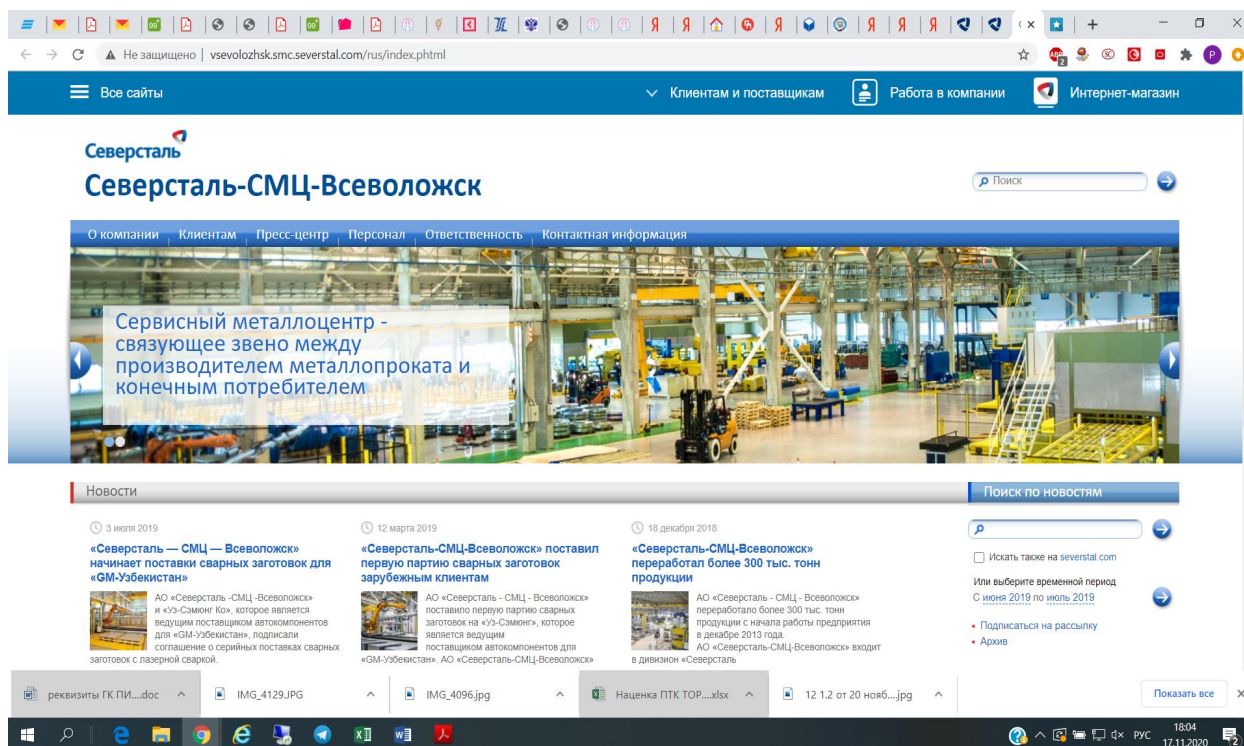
Не защищено | vsevolozhsk.smc.severstal.com/rus/index.phtml

Все сайты

Клиентам и поставщикам

Работа в компании

Интернет-магазин

Северсталь

Северсталь-СМЦ-Всеволожск

Поиск

О компании | Клиентам | Пресс-центр | Персонал | Ответственность | Контактная информация

Сервисный металлоцентр - связующее звено между производителем металлопроката и конечным потребителем

Новости

3 июля 2019

«Северсталь — СМЦ — Всеволожск» начинает поставки сварных заготовок для «GM-Узбекистан»

АО «Северсталь -СМЦ -Всеволожск» и «Уз-Сэмюнг Ко», которое является ведущим поставщиком автокомпонентов для «GM-Узбекистан», подписали соглашение о серийных поставках сварных заготовок с лазерной сваркой.

12 марта 2019

«Северсталь-СМЦ-Всеволожск» поставил первую партию сварных заготовок зарубежным клиентам

АО «Северсталь - СМЦ - Всеволожск» поставило первую партию сварных заготовок на «Уз-Сэмюнг», которое является ведущим поставщиком автокомпонентов для «GM-Узбекистан». АО «Северсталь-СМЦ-Всеволожск»

18 декабря 2018

«Северсталь-СМЦ-Всеволожск» переработал более 300 тыс. тонн продукции

АО «Северсталь - СМЦ - Всеволожск» переработало более 300 тыс. тонн продукции с начала работы предприятия в декабре 2013 года. АО «Северсталь-СМЦ-Всеволожск» входит в дивизион «Северсталь

Поиск по новостям

Искать также на severstal.com

Или выберите временной период

С июня 2019 по июль 2019

Подписаться на рассылку

Архив

реквизиты ГК ПИ....doc

IMG_4129.JPG

IMG_4096.jpg

Наценка ПТК ТОР....xlsx

12 1.2 от 20 нояб....jpg

Показать все

РУС

18:04
17.11.2020